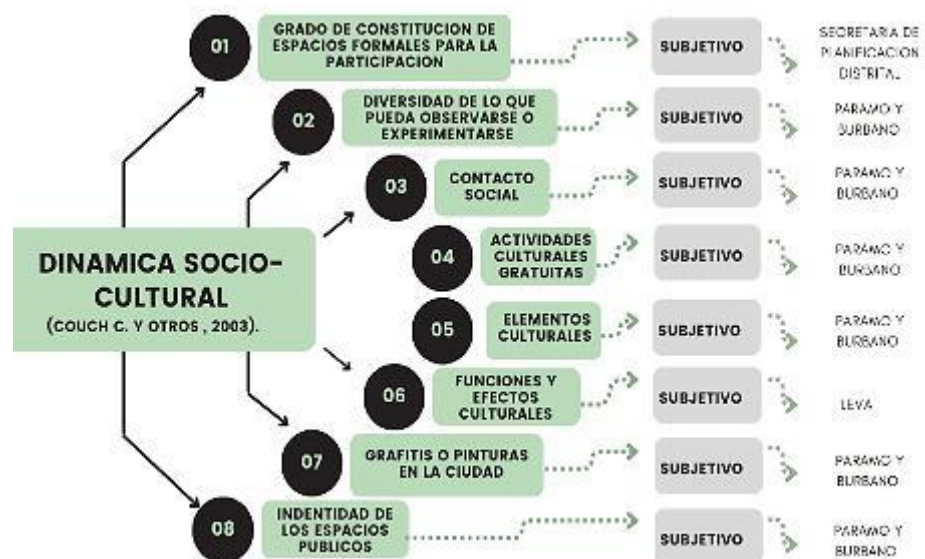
DINAMICA SOCIO-CULTURAL
(COUCH C. Y OTROS , 2003).

01
GRADO DE CONSTITUCION DE ESPACIOS FORMALES PARA LA PARTICIPACION
SUBJETIVO
SECRETARIA DE PLANIFICACION DISTRITAL

02
DIVERSIDAD DE LO QUE PUEDA OBSERVARSE O EXPERIMENTARSE
SUBJETIVO
PARAMO Y BURBANO

03
CONTACTO SOCIAL
SUBJETIVO
PARAMO Y BURBANO

04
ACTIVIDADES CULTURALES GRATUITAS
SUBJETIVO
PARAMO Y BURBANO

05
ELEMENTOS CULTURALES
SUBJETIVO
PARAMO Y BURBANO

06
FUNCIONES Y EFECTOS CULTURALES
SUBJETIVO
LEVA

07
GRAFITIS O PINTURAS EN LA CIUDAD
SUBJETIVO
PARAMO Y BURBANO

08
INDENTIDAD DE LOS ESPACIOS PUBLICOS
SUBJETIVO
PARAMO Y BURBANO